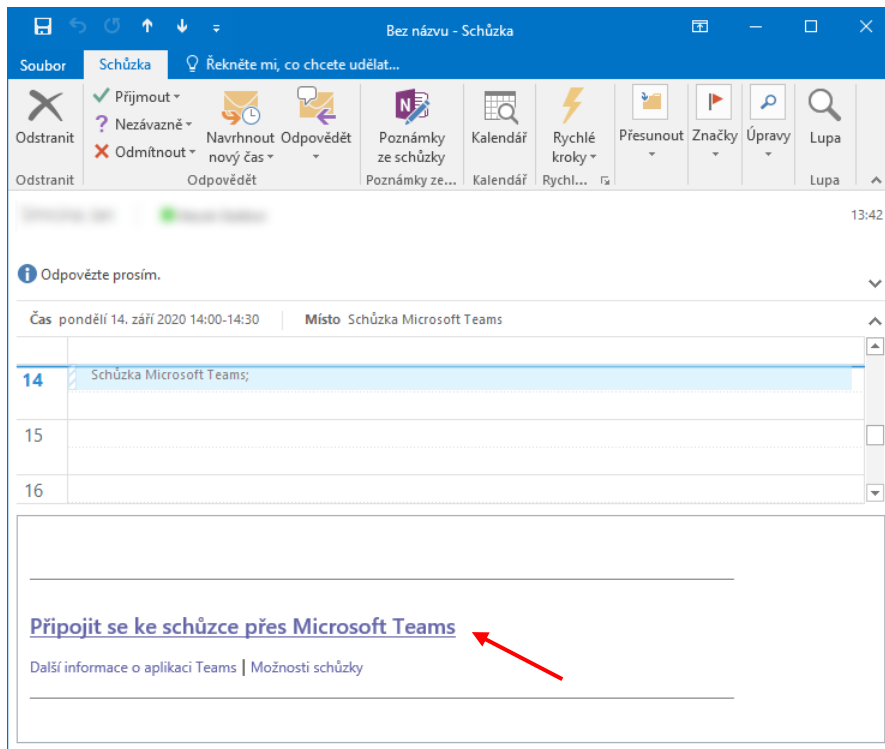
Bez názvu - Schůzka

Soubor Schůzka Řekněte mi, co chcete udělat...

Odstranit
Přijmout
Nezávazně
Odmítnout
Navrhnout nový čas
Odpovědět
Poznámky ze schůzky
Kalendář
Rychlé kroky
Přesunout
Značky
Úpravy
Lupa

Odstranit Odpovědět Poznámky ze... Kalendář Rychl... Lupa

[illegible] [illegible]

13:42

Odpovězte prosím.

Čas pondělí 14. září 2020 14:00-14:30 Místo Schůzka Microsoft Teams

14 Schůzka Microsoft Teams;
15
16

Připojit se ke schůzce přes Microsoft Teams

Další informace o aplikaci Teams | Možnosti schůzky